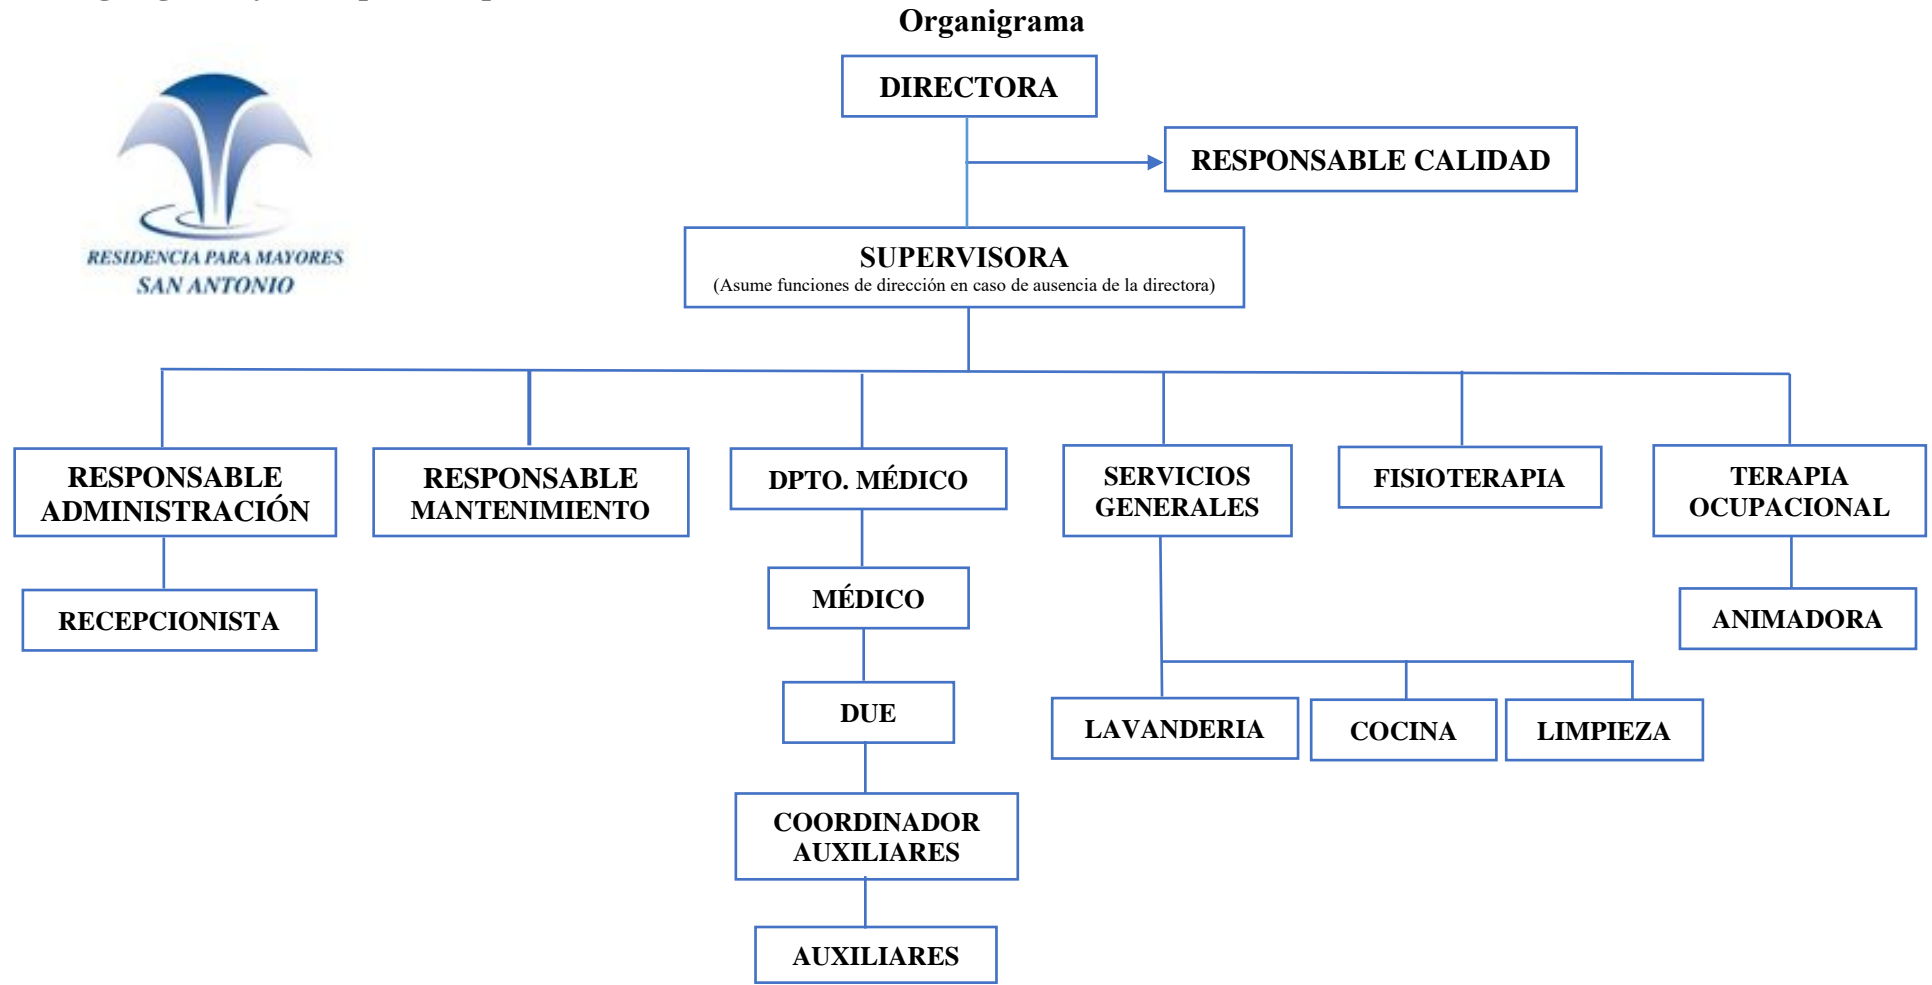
Organigrama

RESIDENCIA PARA MAYORES
SAN ANTONIO

DIRECTORA

RESPONSABLE CALIDAD

SUPERVISORA
(Asume funciones de dirección en caso de ausencia de la directora)

RESPONSABLE ADMINISTRACIÓN

RECEPCIONISTA

RESPONSABLE MANTENIMIENTO

DPTO. MÉDICO

MÉDICO

DUE

COORDINADOR AUXILIARES

AUXILIARES

SERVICIOS GENERALES

LAVANDERIA

COCINA

LIMPIEZA

FISIOTERAPIA

TERAPIA OCUPACIONAL

ANIMADORA